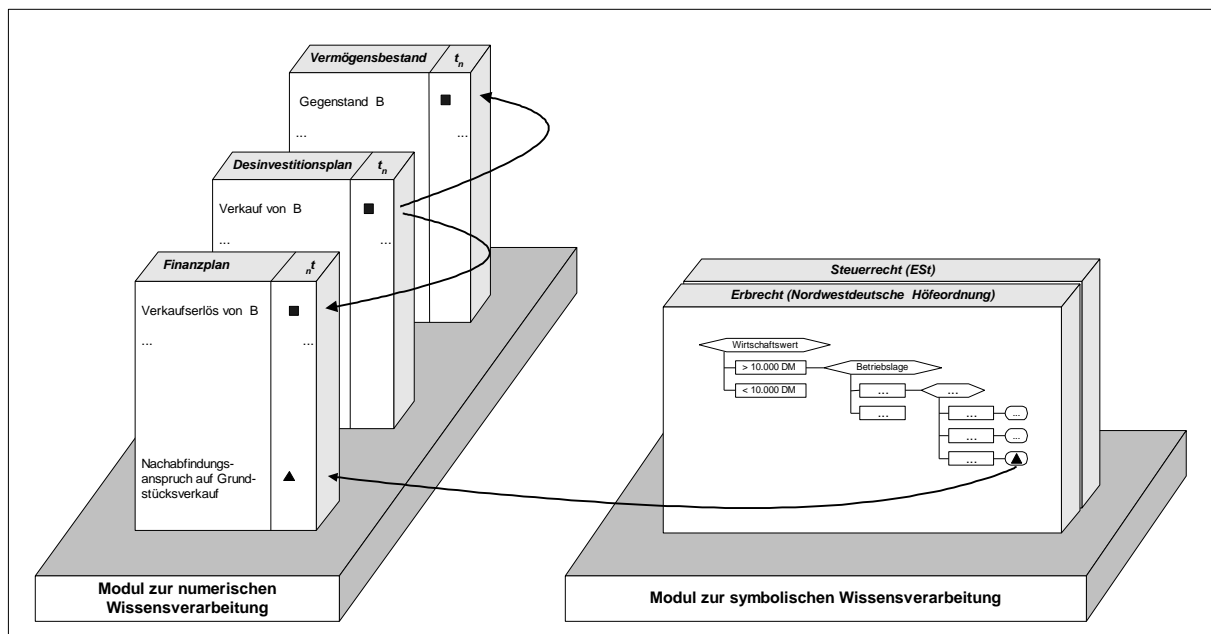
Vermögensbestand $t_n$

Gegenstand B ■

...

...

Desinvestitionsplan $t_n$

Verkauf von B ■

...

...

Finanzplan $_nt$

Verkaufserlös von B ■

...

...

Nachabfindungsanspruch auf Grundstücksverkauf ▲

Steuerrecht (ESt)

Erbrecht (Nordwestdeutsche Höfeordnung)

Wirtschaftswert

> 10.000 DM

< 10.000 DM

Betriebslage

...

...

...

...

...

...

...

...

▲

Modul zur numerischen Wissensverarbeitung

Modul zur symbolischen Wissensverarbeitung